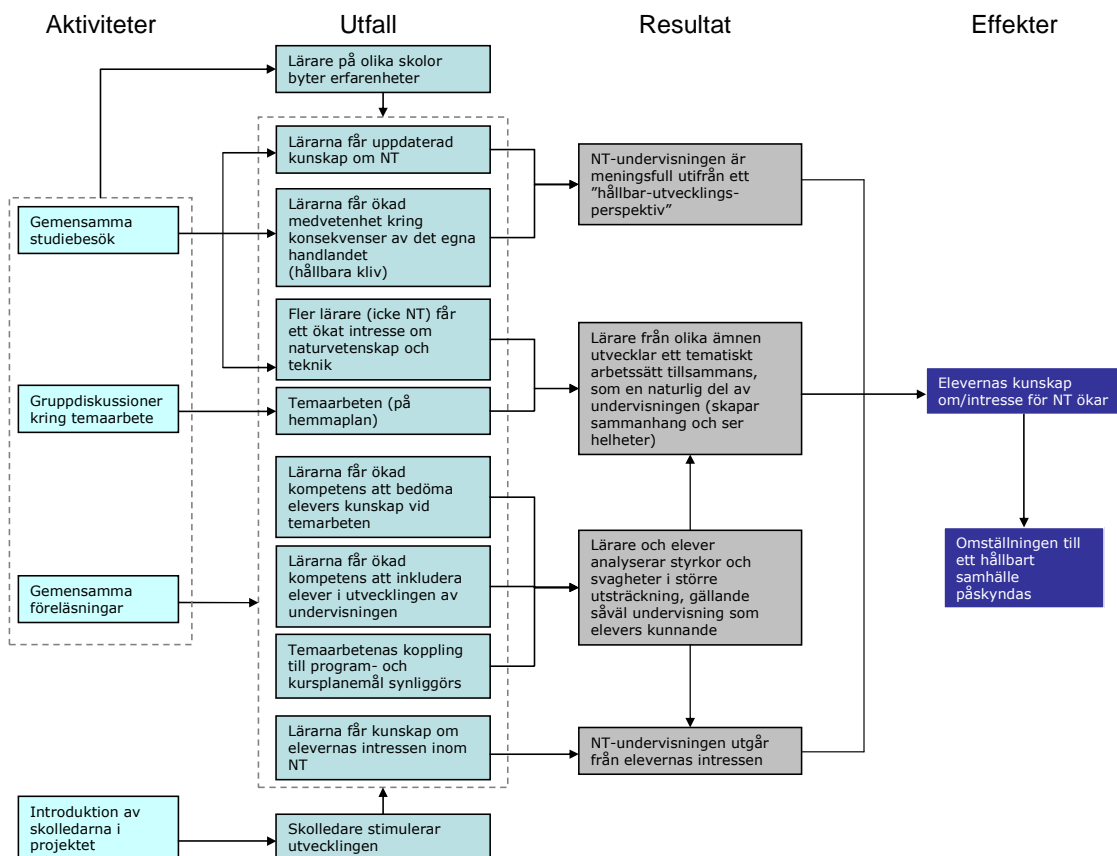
Aktiviteter

Utfall

Resultat

Effekter

Lärare på olika skolor byter erfarenheter

Gemensamma studiebesök

Lärarna får uppdaterad kunskap om NT

Lärarna får ökad medvetenhet kring konsekvenser av det egna handlandet (hållbara kliv)

NT-undervisningen är meningsfull utifrån ett ”hållbar-utvecklings-perspektiv”

Fler lärare (icke NT) får ett ökat intresse om naturvetenskap och teknik

Gruppdiskussioner kring temaarbete

Temaarbeten (på hemmaplan)

Lärare från olika ämnen utvecklar ett tematiskt arbetssätt tillsammans, som en naturlig del av undervisningen (skapar sammanhang och ser helheter)

Elevernas kunskap om/intresse för NT ökar

Lärarna får ökad kompetens att bedöma elevers kunskap vid temarbeten

Gemensamma föreläsningar

Lärarna får ökad kompetens att inkludera elever i utvecklingen av undervisningen

Lärare och elever analyserar styrkor och svagheter i större utsträckning, gällande såväl undervisning som elevers kunnande

Omställningen till ett hållbart samhälle påskyndas

Temaarbetenas koppling till program- och kursplanemål synliggörs

Lärarna får kunskap om elevernas intressen inom NT

NT-undervisningen utgår från elevernas intressen

Introduktion av skolledarna i projektet

Skolledare stimulerar utvecklingen